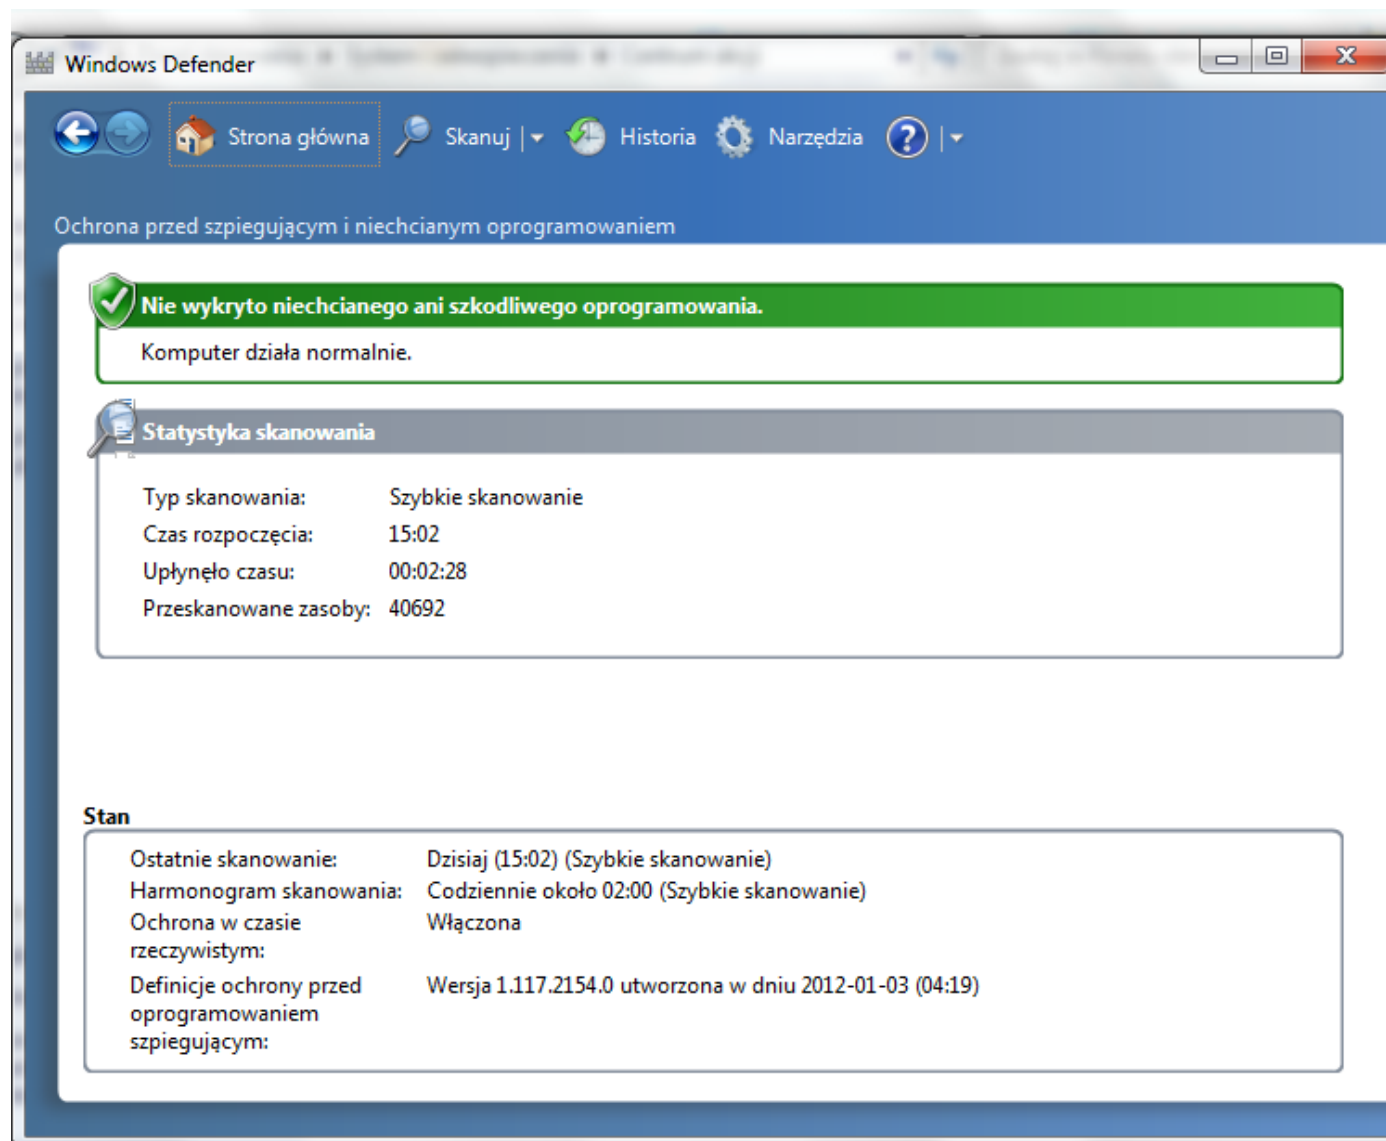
Windows Defender

Strona główna Skanuj | Historia Narzędzia ? |

Ochrona przed szpiegującym i niechcianym oprogramowaniem

Nie wykryto niechcianego ani szkodliwego oprogramowania.

Komputer działa normalnie.

Statystyka skanowania

| | |
|---|---|
| Typ skanowania: | Szybkie skanowanie |
| Czas rozpoczęcia: | 15:02 |
| Upłynęło czasu: | 00:02:28 |
| Przeskanowane zasoby: | 40692 |

Stan

| | |
|---|---|
| Ostatnie skanowanie: | Dzisiaj (15:02) (Szybkie skanowanie) |
| Harmonogram skanowania: | Codziennie około 02:00 (Szybkie skanowanie) |
| Ochrona w czasie rzeczywistym: | Włączona |
| Definicje ochrony przed oprogramowaniem szpiegującym: | Wersja 1.117.2154.0 utworzona w dniu 2012-01-03 (04:19) |